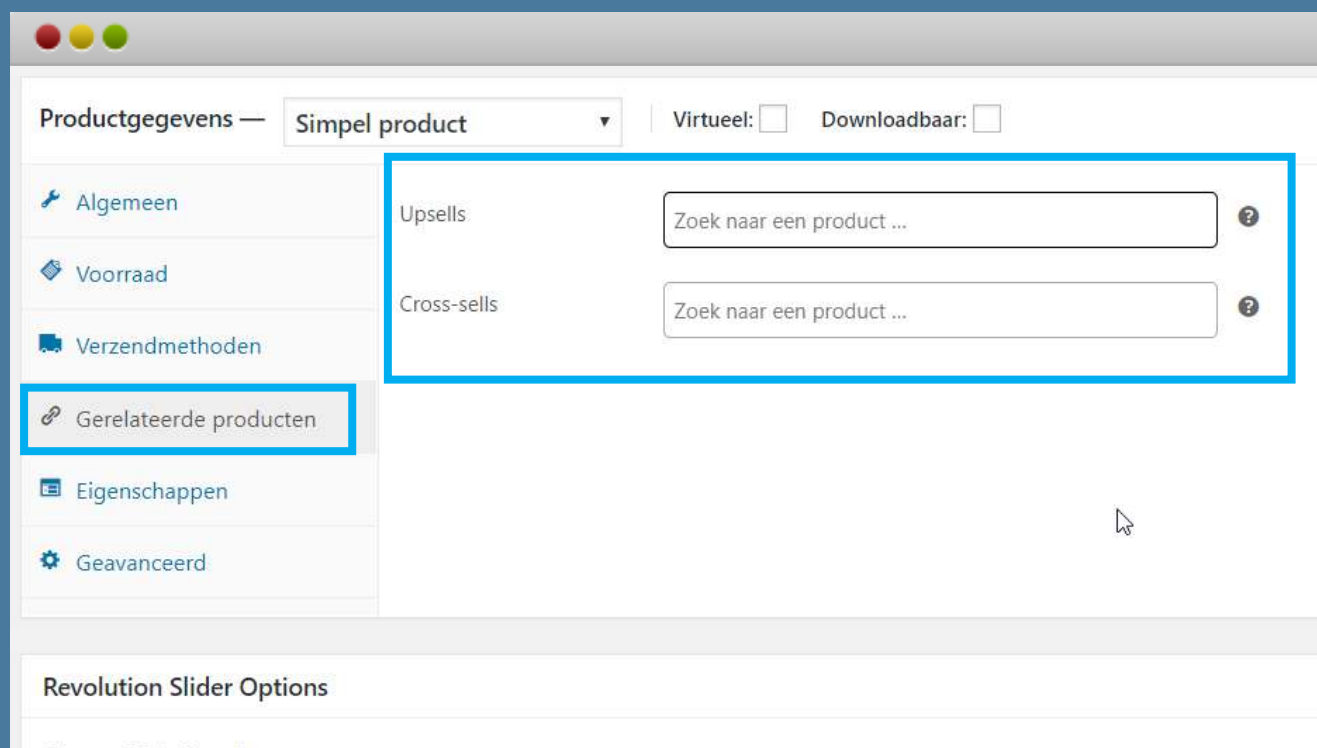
Productgegevens — Simpel product ▼ Virtueel: Downloadbaar:

Algemeen

Voorraad

Verzendmethoden

Gerelateerde producten

Eigenschappen

Geavanceerd

Upsells Zoek naar een product ...

Cross-sells Zoek naar een product ...

Revolution Slider Options